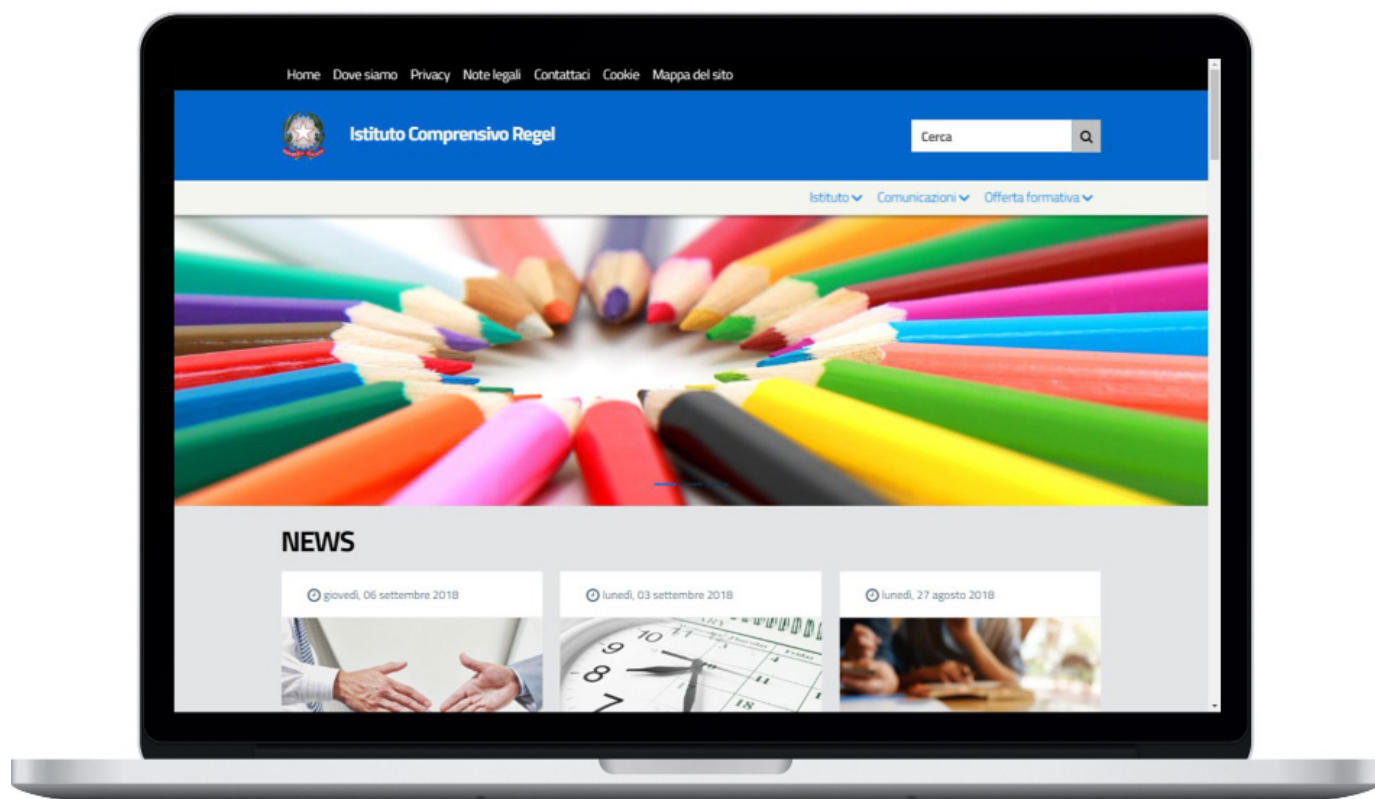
Home Dove siamo Privacy Note legali Contattaci Cookie Mappa del sito

Istituto Comprensivo Regel

Cerca

Istituto Comunicazioni Offerta formativa

NEWS

giovedì, 06 settembre 2018

lunedì, 03 settembre 2018

lunedì, 27 agosto 2018